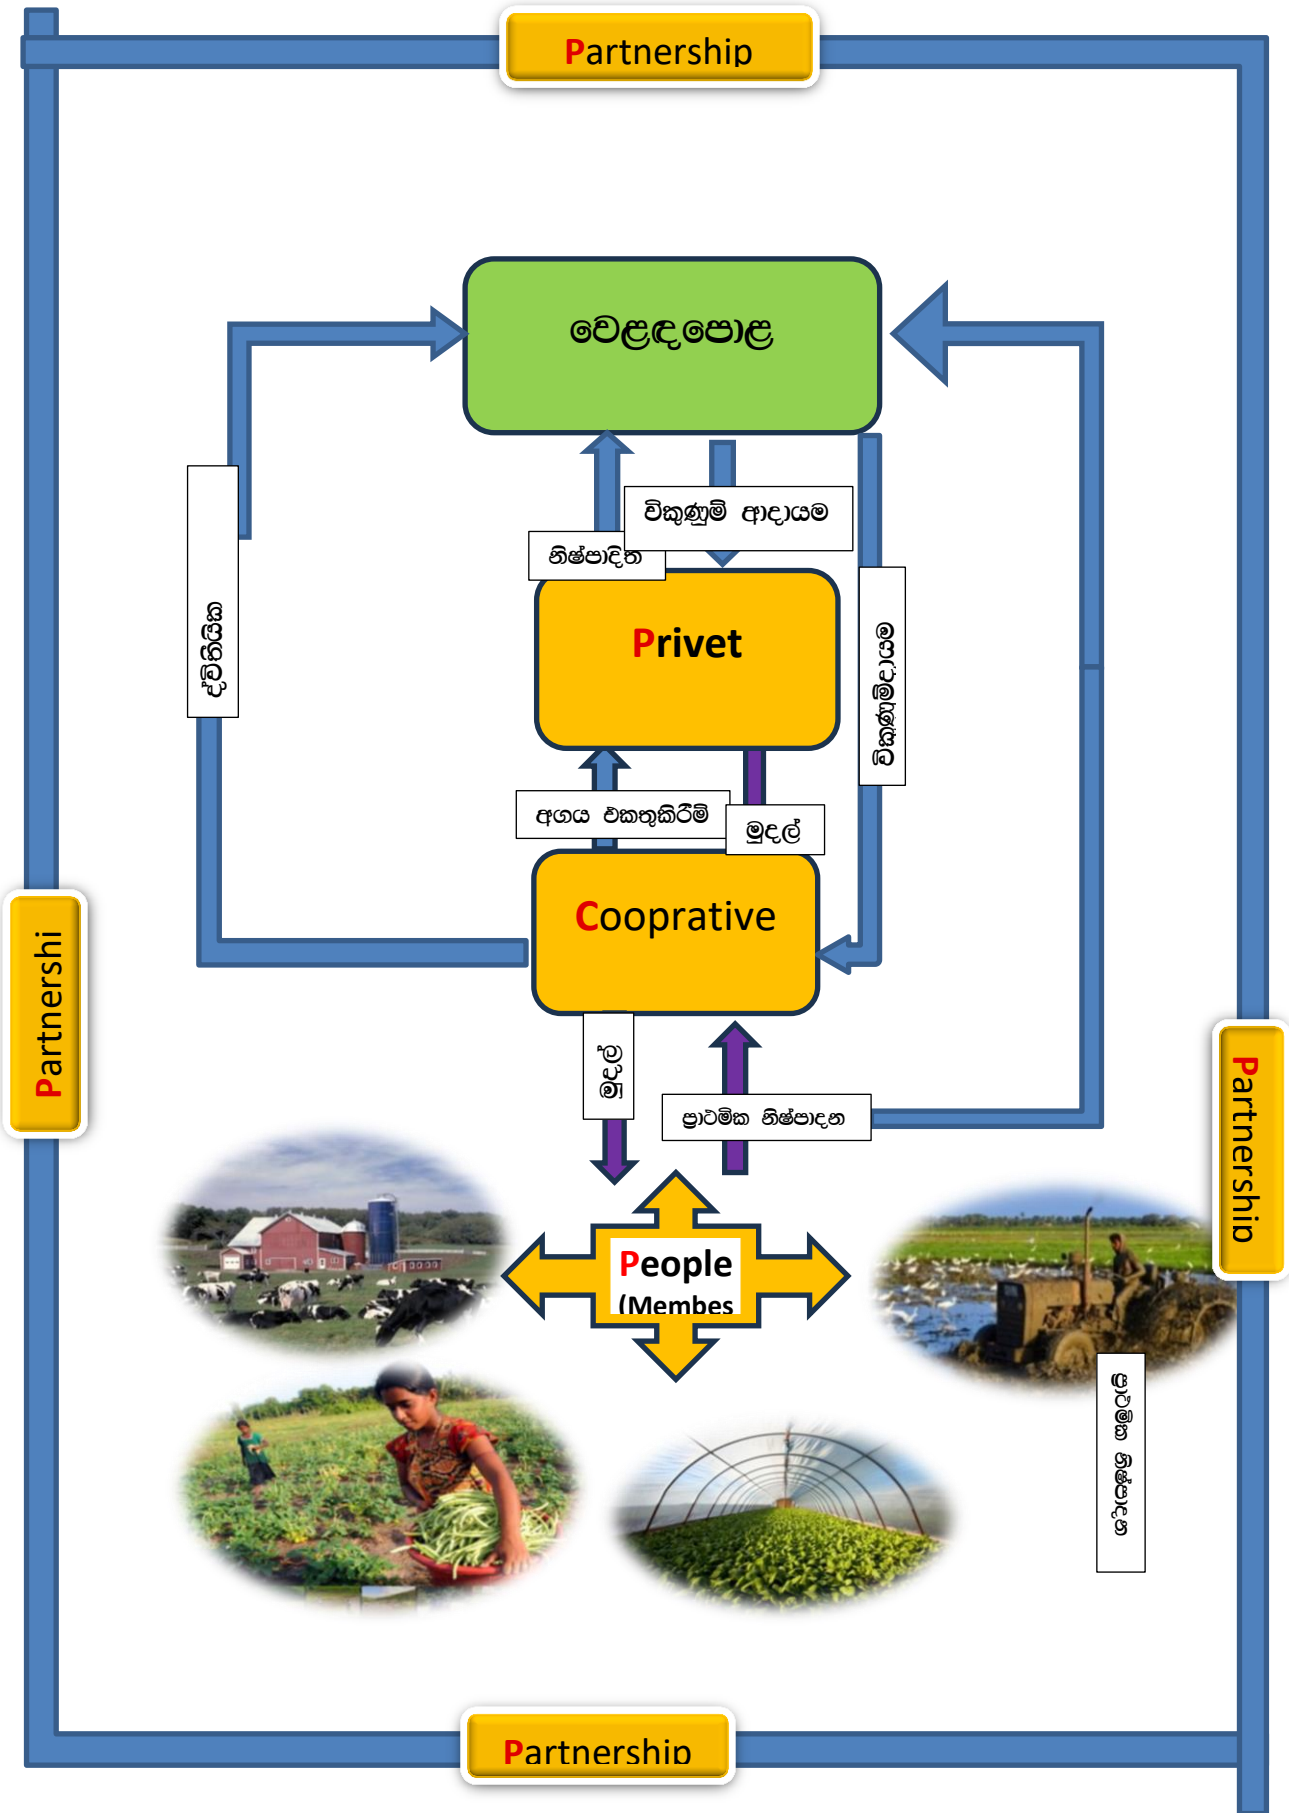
Partnership

වෙළඳපොළ

විකුණුම් ආදායම

නිෂ්පාදිත

ද්විතියික

Privet

විකුණුම්ආදායම

අගය එකතුකිරීම්

මුදල්

Cooprative

Partnershi

මුදල්

ප්‍රාථමික නිෂ්පාදන

Partnership

People (Membes

ප්‍රාථමික නිෂ්පාදන

Partnership